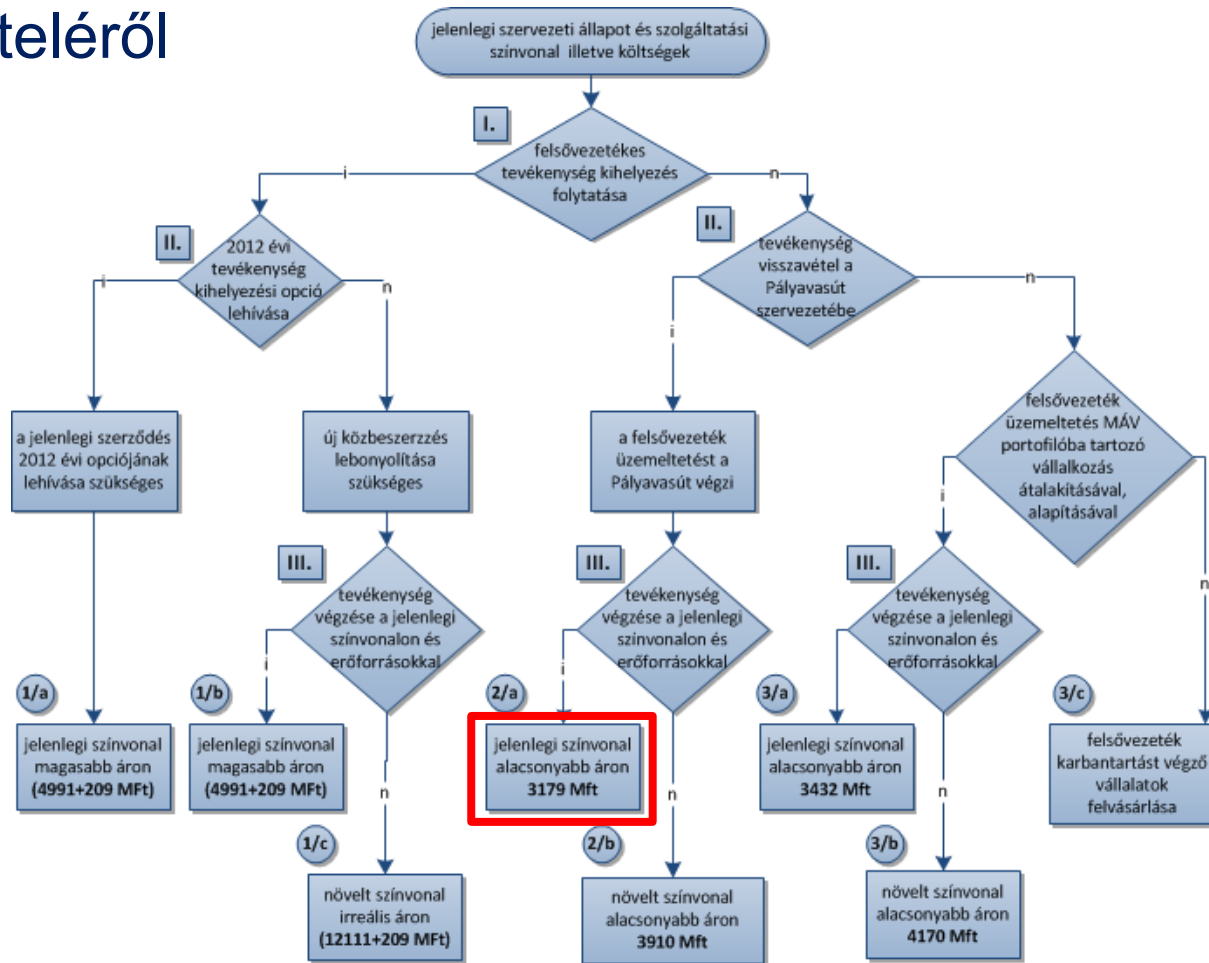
teléről

jelenlegi szervezeti állapot és szolgáltatási színvonal illetve költségek

I.

felsővezetékes tevékenység kihelyezés folytatása

i

n

II.

2012 évi tevékenység kihelyezési opció lehívása

i

n

II.

tevékenység visszavétel a Pályavasút szervezetébe

i

n

a jelenlegi szerződés 2012 évi opciójának lehívása szükséges

új közbeszerzés lebonyolítása szükséges

a felsővezeték üzemeltetést a Pályavasút végzi

felsővezeték üzemeltetés MÁV portofilóba tartozó vállalkozás átalakításával, alapításával

i

n

III.

tevékenység végzése a jelenlegi színvonalon és erőforrásokkal

i

n

III.

tevékenység végzése a jelenlegi színvonalon és erőforrásokkal

i

n

III.

tevékenység végzése a jelenlegi színvonalon és erőforrásokkal

n

1/a

jelenlegi színvonal magasabb áron (4991+209 MFt)

1/b

jelenlegi színvonal magasabb áron (4991+209 MFt)

2/a

jelenlegi színvonal alacsonyabb áron 3179 Mft

3/a

jelenlegi színvonal alacsonyabb áron 3432 Mft

3/c

felsővezeték karbantartást végző vállalatok felvásárlása

1/c

növelt színvonal irreális áron (12111+209 MFt)

2/b

növelt színvonal alacsonyabb áron 3910 Mft

3/b

növelt színvonal alacsonyabb áron 4170 Mft